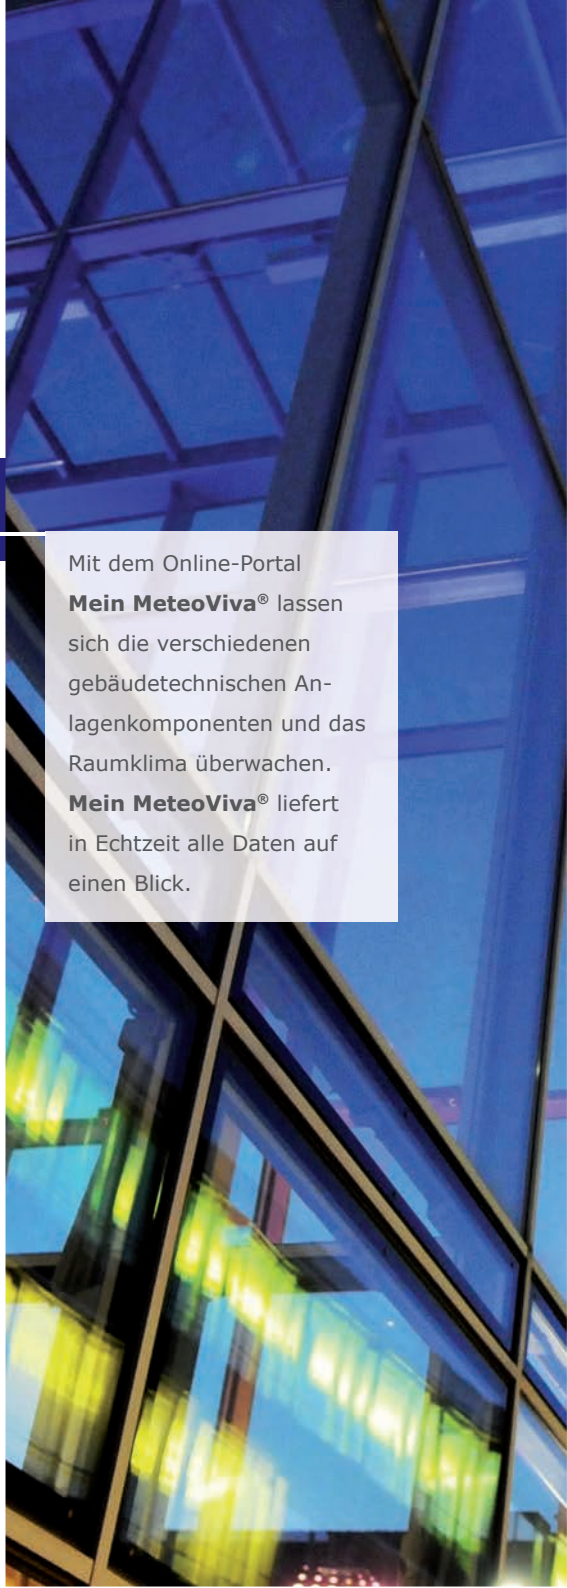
Mit dem Online-Portal **Mein MeteoViva®** lassen sich die verschiedenen gebäudetechnischen Anlagenkomponenten und das Raumklima überwachen. **Mein MeteoViva®** liefert in Echtzeit alle Daten auf einen Blick.